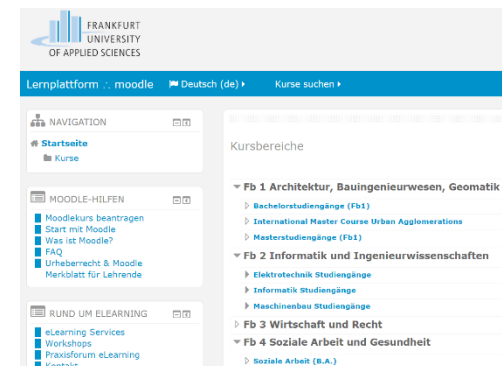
FRANKFURT UNIVERSITY OF APPLIED SCIENCES

Lernplattform ∴ moodle
Deutsch (de)
Kurse suchen

NAVIGATION
Startseite
Kurse

MOODLE-HILFEN
Moodlekurs beantragen
Start mit Moodle
Was ist Moodle?
FAQ
Urheberrecht & Moodle
Merkblatt für Lehrende

RUND UM ELEARNING
eLearning Services
Workshops
Praxisforum eLearning
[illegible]

Kursbereiche

Fb 1 Architektur, Bauingenieurwesen, Geomatik
Bachelorstudiengänge (Fb1)
International Master Course Urban Agglomerations
Masterstudiengänge (Fb1)
Fb 2 Informatik und Ingenieurwissenschaften
Elektrotechnik Studiengänge
Informatik Studiengänge
Maschinenbau Studiengänge
Fb 3 Wirtschaft und Recht
Fb 4 Soziale Arbeit und Gesundheit
Soziale Arbeit (B.A.)